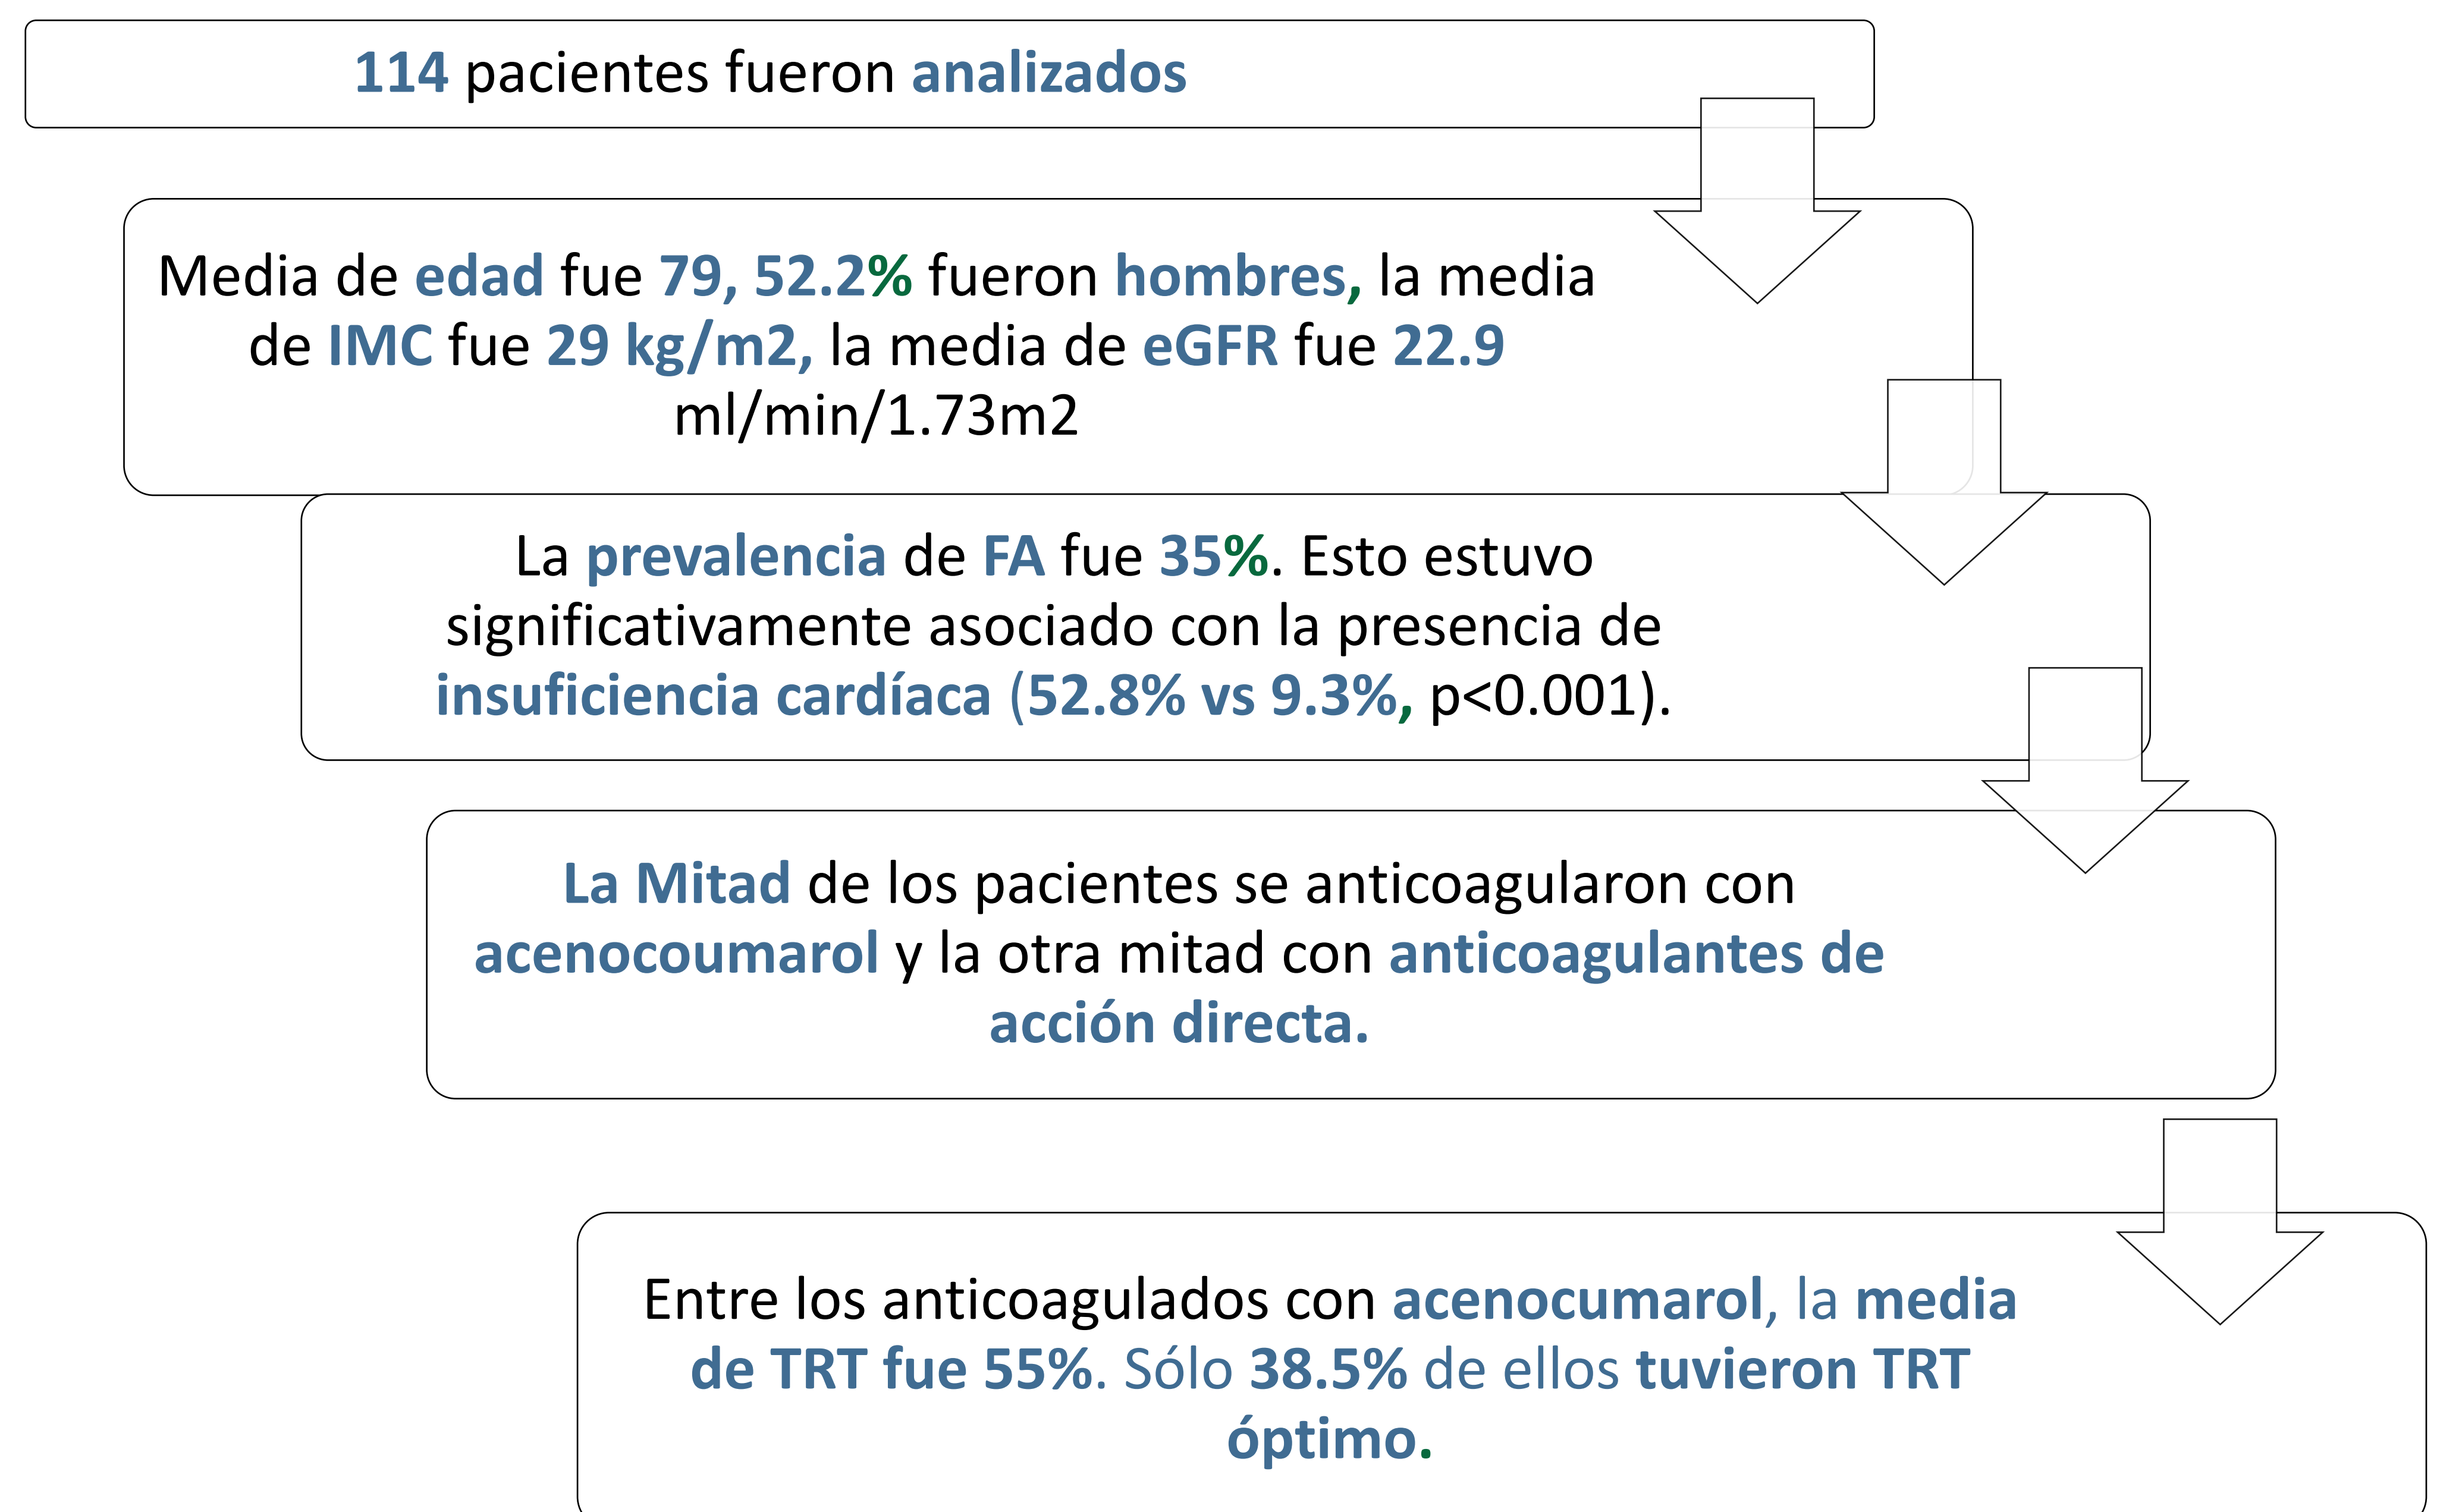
114 pacientes fueron analizados

Media de edad fue 79, 52.2% fueron hombres, la media de IMC fue 29 kg/m2, la media de eGFR fue 22.9 ml/min/1.73m2

La prevalencia de FA fue 35%. Esto estuvo significativamente asociado con la presencia de insuficiencia cardíaca (52.8% vs 9.3%, p<0.001).

La Mitad de los pacientes se anticoagularon con acenocoumarol y la otra mitad con anticoagulantes de acción directa.

Entre los anticoagulados con acenocumarol, la media de TRT fue 55%. Sólo 38.5% de ellos tuvieron TRT óptimo.